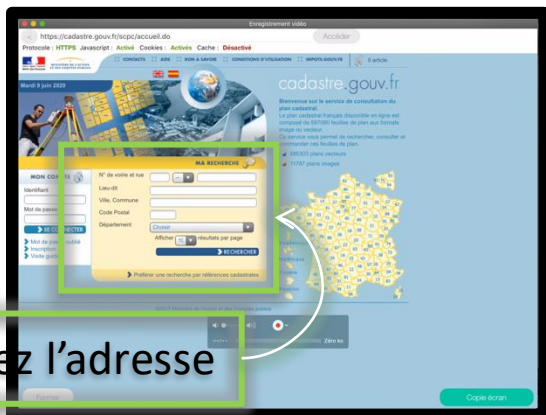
Enregistrement vidéo

https://cadastre.gouv.fr/scpc/accueil.do

Accéder

Protocole : HTTPS Javascript : Activé Cookies : Activés Cache : Désactivé

CONTACTS AIDE BON À SAVOIR CONDITIONS D'UTILISATION IMPOTS.GOUV.FR 0 article

Mardi 9 juin 2020

cadastre.gouv.fr

Bienvenue sur le service de consultation du plan cadastral.

Le plan cadastral français disponible en ligne est composé de 597090 feuilles de plan aux formats image ou vecteur.

Ce service vous permet de rechercher, consulter et commander ces feuilles de plan.

585303 plans vecteurs

11787 plans images

MON COMPTE

Identifiant

Mot de passe

SE CONNECTER

Mot de passe oublié

Inscription

Visite guidée

MA RECHERCHE

N° de voirie et rue

Lieu-dit

Ville, Commune

Code Postal

Département

Cholet

Afficher 10 résultats par page

RECHERCHER

Préférer une recherche par références cadastrales

z l'adresse

Zéro ko

Fermer

Copie écran